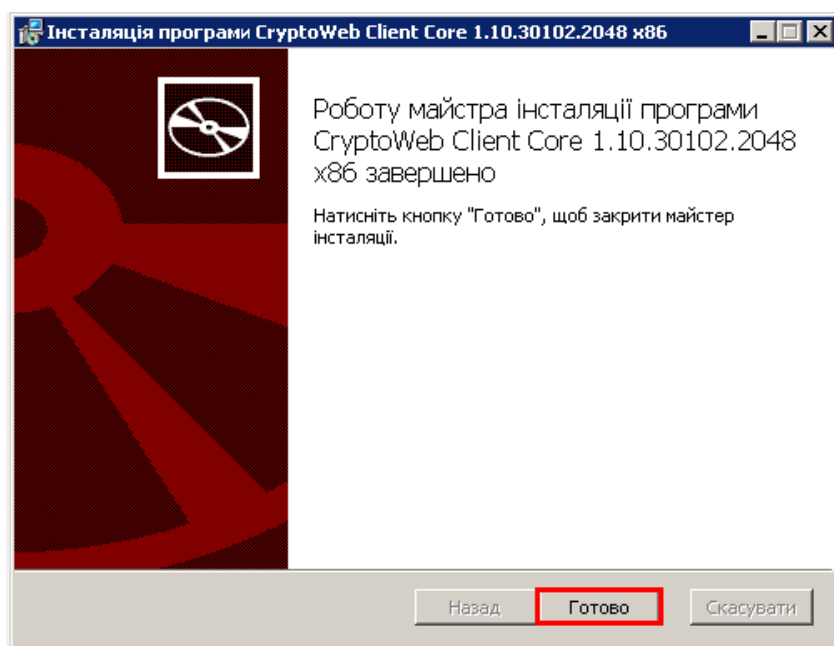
Інсталяція програми CryptoWeb Client Core 1.10.30102.2048 x86

Роботу майстра інсталяції програми CryptoWeb Client Core 1.10.30102.2048 x86 завершено

Натисніть кнопку "Готово", щоб закрити майстер інсталяції.

Назад

Готово

Скасувати